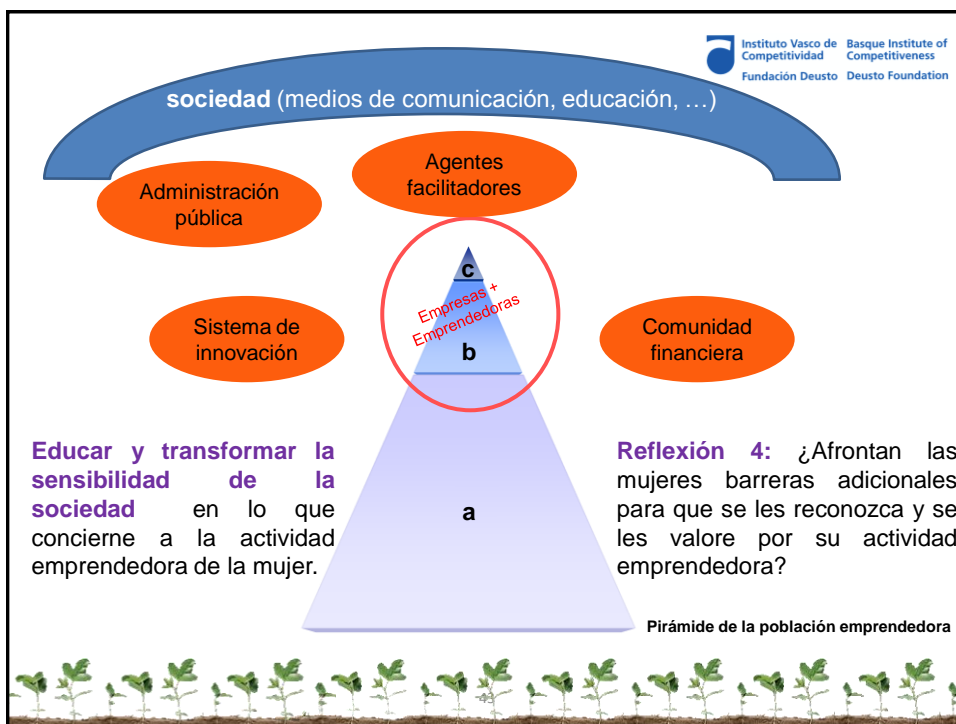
Instituto Vasco de Competitividad
Fundación Deusto

Basque Institute of Competitiveness
Deusto Foundation

**sociedad** (medios de comunicación, educación, …)

Administración pública

Agentes facilitadores

Sistema de innovación

Comunidad financiera

c

Empresas + Emprendedoras

b

a

**Educar y transformar la sensibilidad de la sociedad** en lo que concierne a la actividad emprendedora de la mujer.

**Reflexión 4:** ¿Afrontan las mujeres barreras adicionales para que se les reconozca y se les valore por su actividad emprendedora?

Pirámide de la población emprendedora